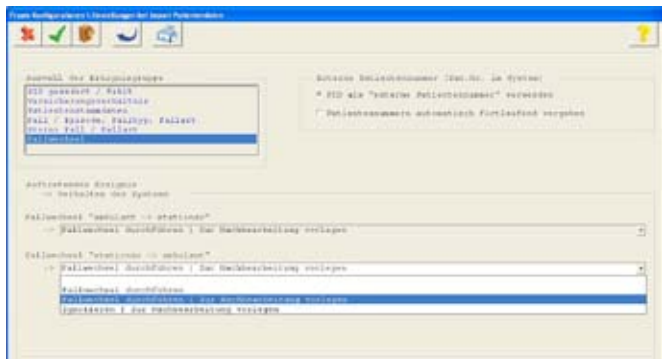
Fraem Konfiguration / Einstellungen bei Import Patientendaten

Auswahl der Ereignisgruppe
PID geändert / PatID
Versicherungsverhältnis
Patientenstammdaten
Fall / Episode, Falltyp, Fallart
Storno Fall / Fallart
Fallwechsel

Externe Patientennummer (Pat.Nr. im System)
PID als "externe Patientennummer" verwenden
Patientennummern automatisch fortlaufend vergeben

Auftretendes Ereignis
-> Verhalten des Systems

Fallwechsel "ambulant -> stationär"
-> Fallwechsel durchführen | Zur Nachbearbeitung vorlegen

Fallwechsel "stationär -> ambulant"
-> Fallwechsel durchführen | Zur Nachbearbeitung vorlegen

Fallwechsel durchführen
Fallwechsel durchführen | Zur Nachbearbeitung vorlegen
Ignorieren | Zur Nachbearbeitung vorlegen